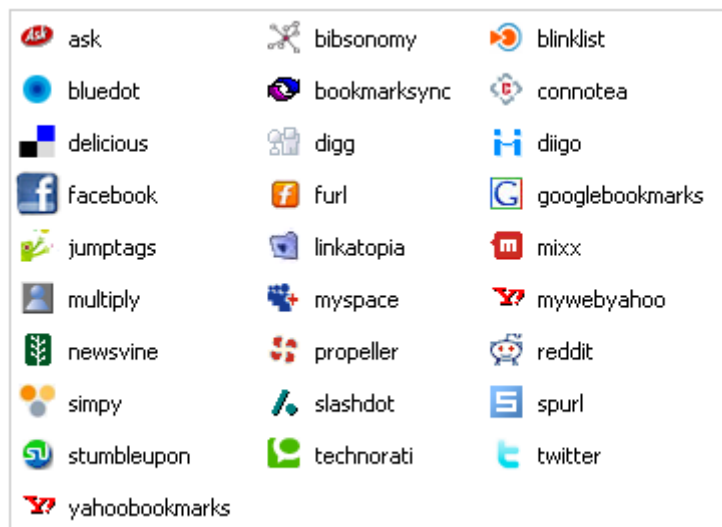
| | | |
|---|---|---|
| Ask ask | bibsonomy | blinklist |
| bluedot | bookmarksync | connotea |
| delicious | digg | diigo |
| facebook | furl | googlebookmarks |
| jumptags | linkatopia | mixx |
| multiply | myspace | Y! mywebyahoo |
| newsvine | propeller | reddit |
| simpy | slashdot | spurl |
| stumbleupon | technorati | twitter |
| Y! yahoobookmarks | | |